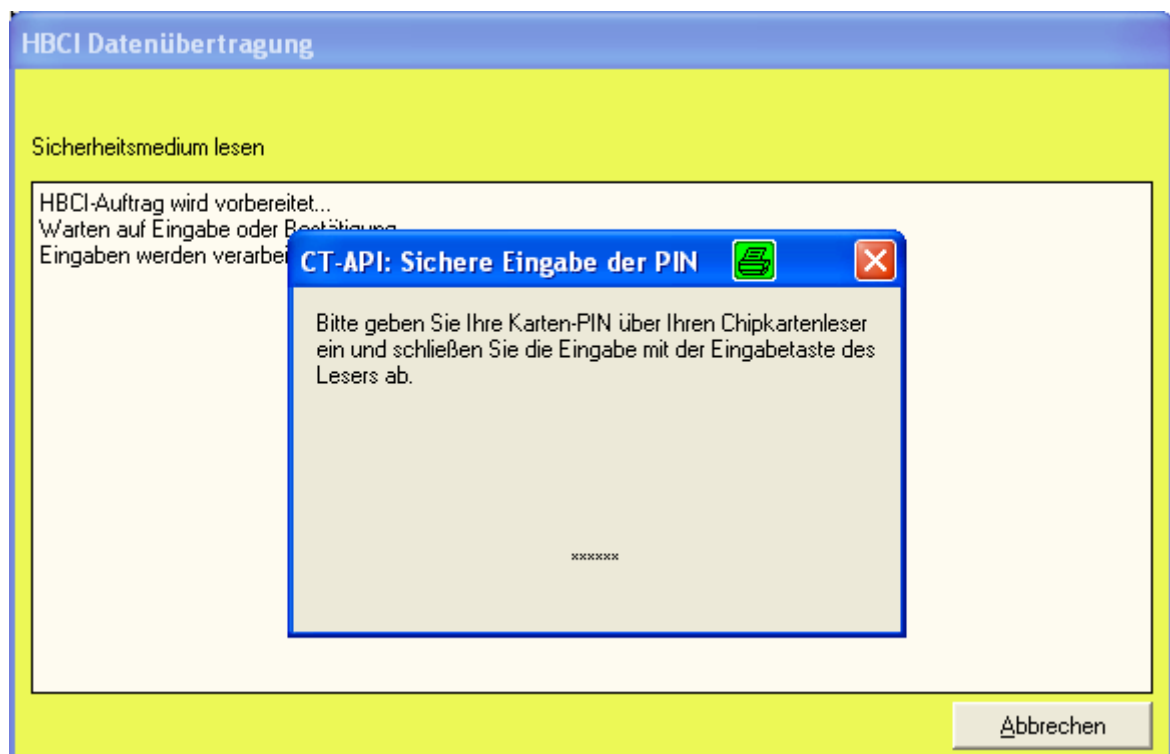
HBCI Datenübertragung

Sicherheitsmedium lesen

HBCI-Auftrag wird vorbereitet...
Warten auf Eingabe oder Bestätigung
Eingaben werden verarbei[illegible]

CT-API: Sichere Eingabe der PIN

Bitte geben Sie Ihre Karten-PIN über Ihren Chipkartenleser ein und schließen Sie die Eingabe mit der Eingabetaste des Lesers ab.

******

Abbrechen